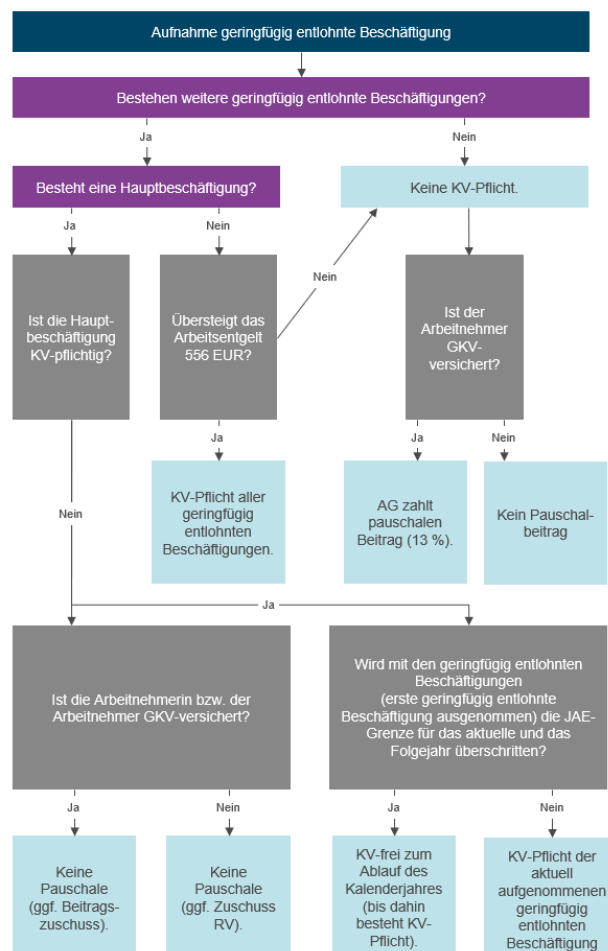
Aufnahme geringfügig entlohnte Beschäftigung

Bestehen weitere geringfügig entlohnte Beschäftigungen?

Ja

Nein

Besteht eine Hauptbeschäftigung?

Keine KV-Pflicht.

Ja

Nein

Nein

Ist die Hauptbeschäftigung KV-pflichtig?

Übersteigt das Arbeitsentgelt 556 EUR?

Ist der Arbeitnehmer GKV-versichert?

Ja

Ja

Nein

Nein

KV-Pflicht aller geringfügig entlohnten Beschäftigungen.

AG zahlt pauschalen Beitrag (13 %).

Kein Pauschalbeitrag

Ja

Ist die Arbeitnehmerin bzw. der Arbeitnehmer GKV-versichert?

Wird mit den geringfügig entlohnten Beschäftigungen (erste geringfügig entlohnte Beschäftigung ausgenommen) die JAE-Grenze für das aktuelle und das Folgejahr überschritten?

Ja

Nein

Ja

Nein

Keine Pauschale (ggf. Beitragszuschuss).

Keine Pauschale (ggf. Zuschuss RV).

KV-frei zum Ablauf des Kalenderjahres (bis dahin besteht KV-Pflicht).

KV-Pflicht der aktuell aufgenommenen geringfügig entlohnten Beschäftigung